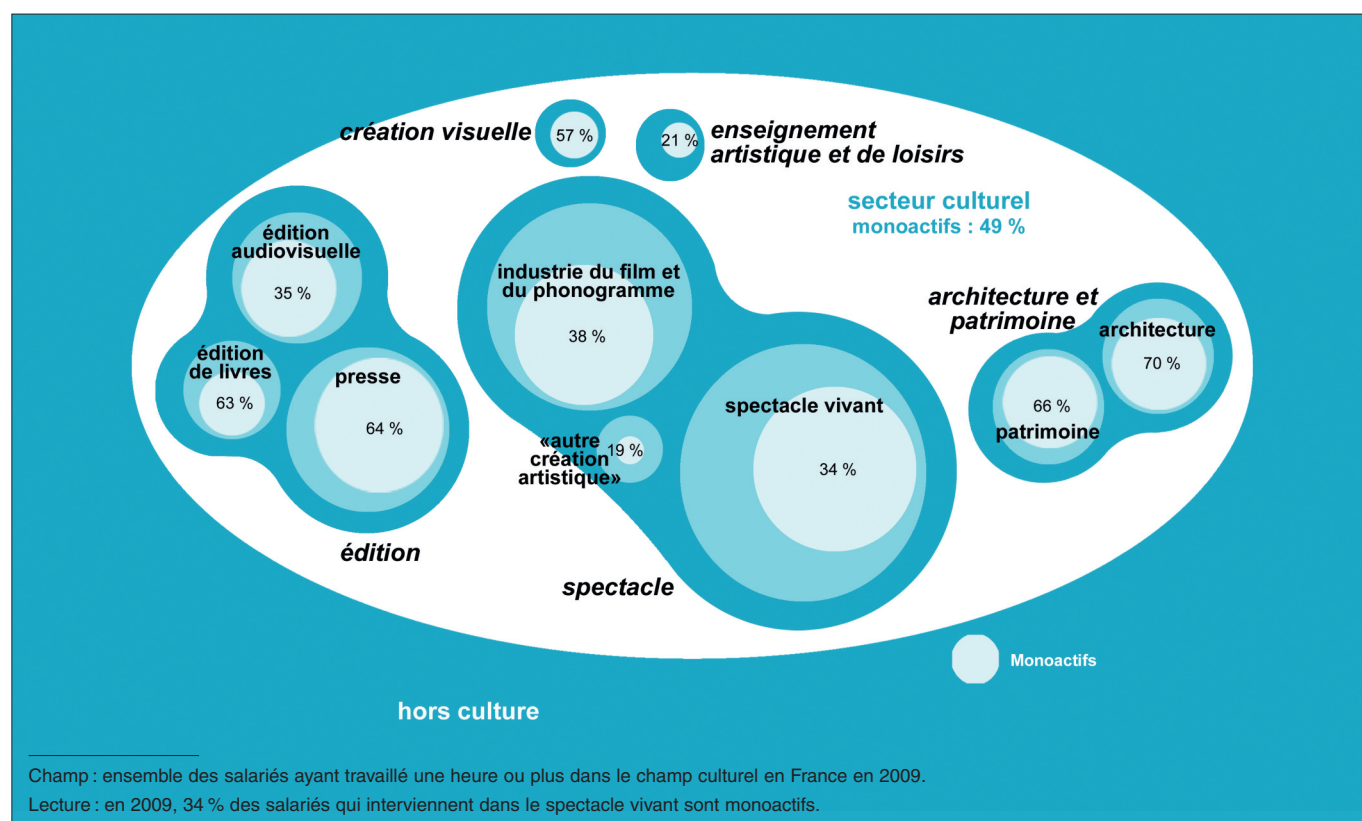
création visuelle
57 %
21 %
enseignement artistique et de loisirs

secteur culturel
monoactifs : 49 %

édition audiovisuelle
35 %

industrie du film et du phonogramme
38 %

architecture et patrimoine
architecture
70 %

édition de livres
63 %

presse
64 %

«autre création artistique»
19 %

spectacle vivant
34 %

66 %
patrimoine

édition

spectacle

Monoactifs

hors culture

Champ : ensemble des salariés ayant travaillé une heure ou plus dans le champ culturel en France en 2009.
Lecture : en 2009, 34 % des salariés qui interviennent dans le spectacle vivant sont monoactifs.